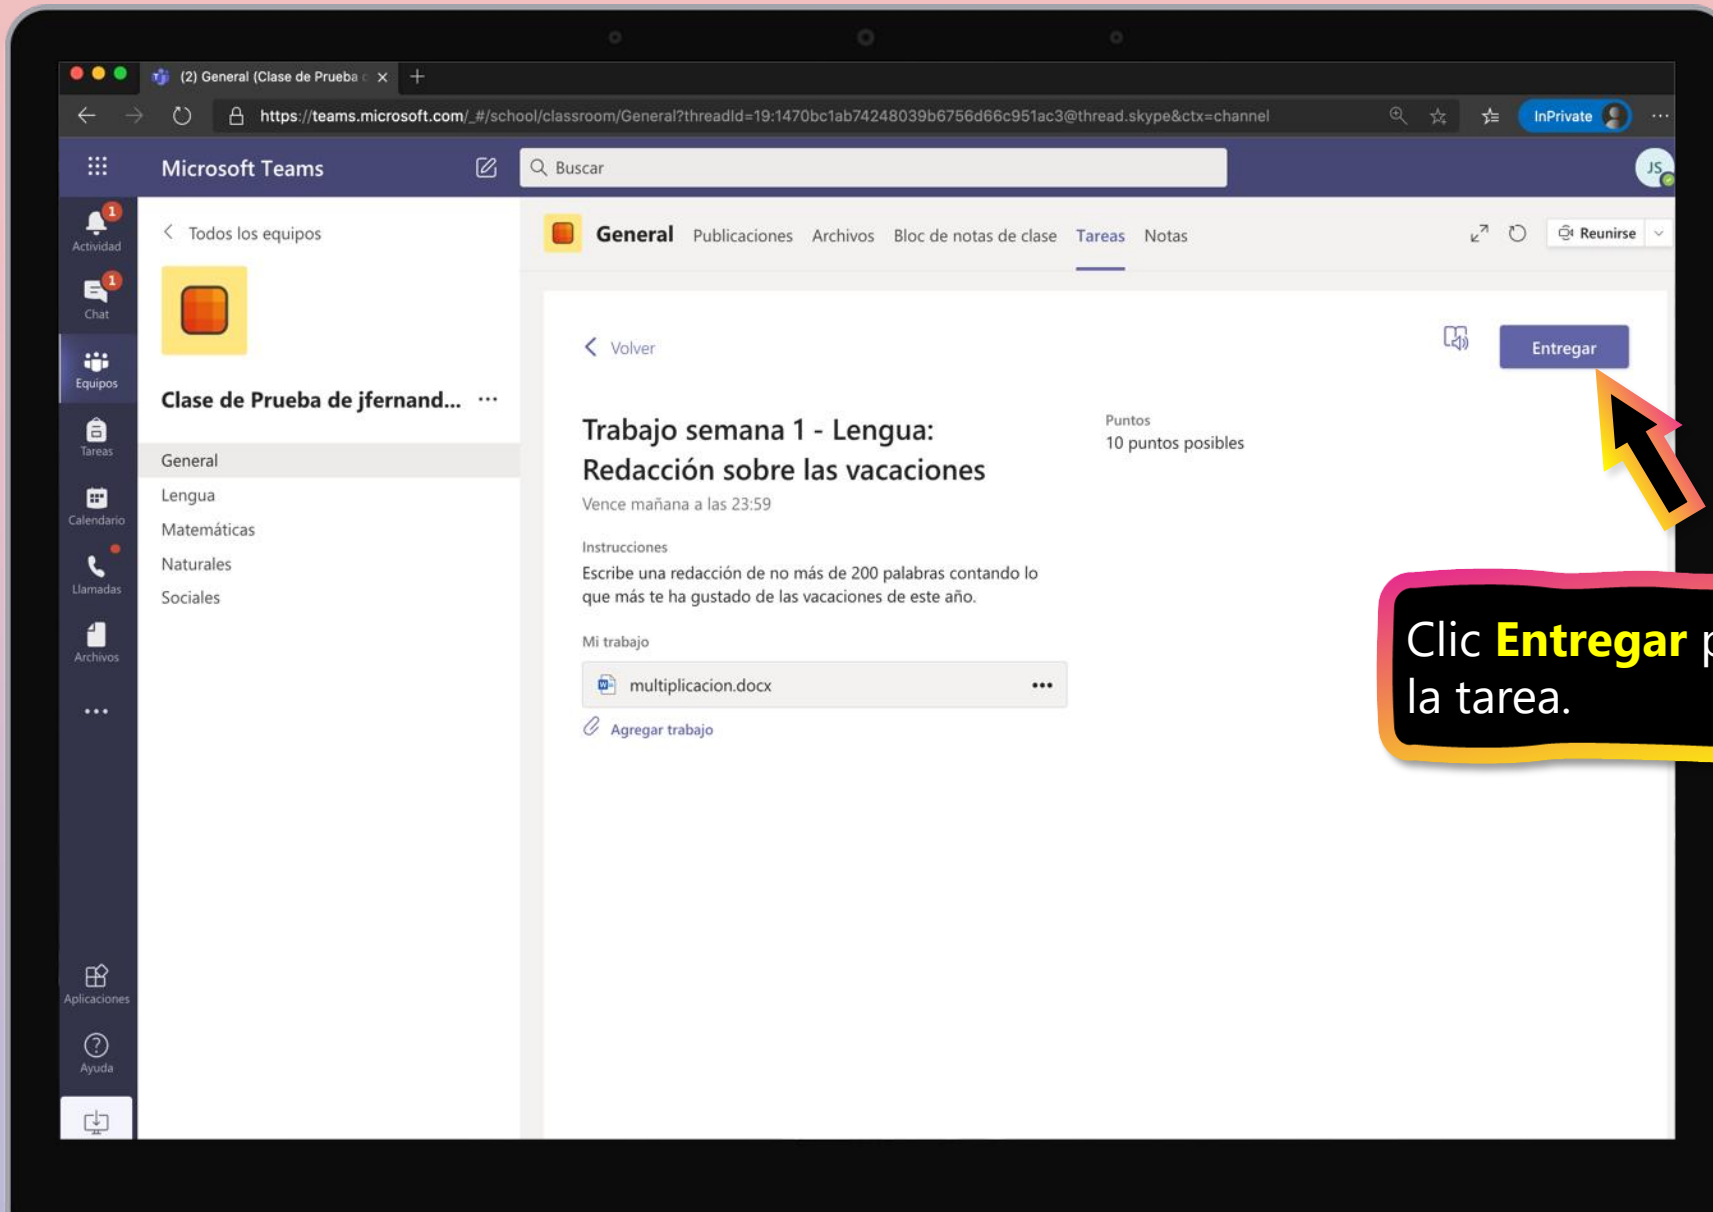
(2) General (Clase de Prueba ×
+
https://teams.microsoft.com/_#/school/classroom/General?threadId=19:1470bc1ab74248039b6756d66c951ac3@thread.skype&ctx=channel
InPrivate
Microsoft Teams
Buscar
JS
1
Actividad
1
Chat
Equipos
Tareas
Calendario
Llamadas
Archivos
...
Aplicaciones
Ayuda
Todos los equipos
Clase de Prueba de jfernand... ···
General
Lengua
Matemáticas
Naturales
Sociales
General Publicaciones Archivos Bloc de notas de clase Tareas Notas
Reunirse
Volver
Entregar
Trabajo semana 1 - Lengua: Redacción sobre las vacaciones
Vence mañana a las 23:59
Puntos
10 puntos posibles
Instrucciones
Escribe una redacción de no más de 200 palabras contando lo que más te ha gustado de las vacaciones de este año.
Mi trabajo
multiplicacion.docx •••
Agregar trabajo
Clic Entregar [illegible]
la tarea.